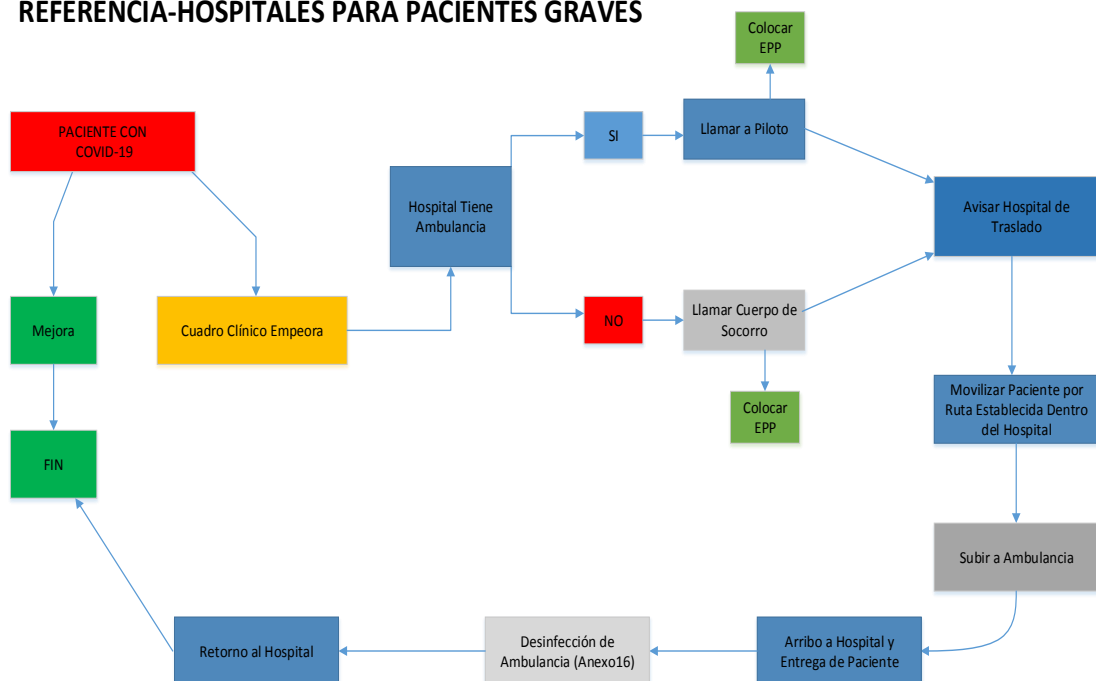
REFERENCIA-HOSPITALES PARA PACIENTES GRAVES

PACIENTE CON COVID-19

Mejora

FIN

Cuadro Clínico Empeora

Hospital Tiene Ambulancia

SI

NO

Llamar a Piloto

Colocar EPP

Llamar Cuerpo de Socorro

Colocar EPP

Avisar Hospital de Traslado

Movilizar Paciente por Ruta Establecida Dentro del Hospital

Subir a Ambulancia

Arribo a Hospital y Entrega de Paciente

Desinfección de Ambulancia (Anexo16)

Retorno al Hospital